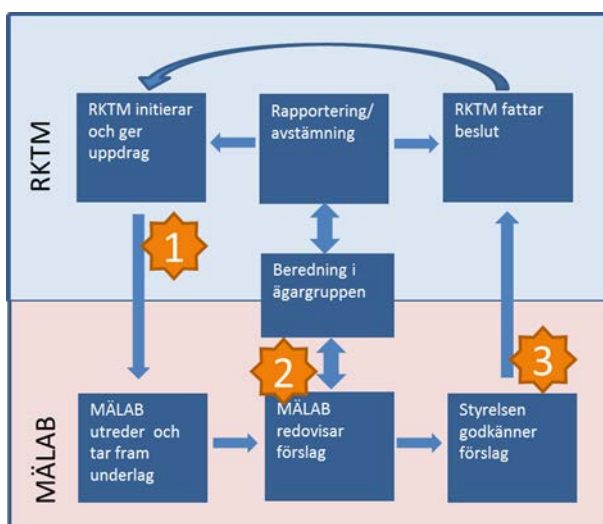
RKTM

RKTM initierar och ger uppdrag

Rapportering/ avstämning

RKTM fattar beslut

1

Beredning i ägargruppen

2

3

MÄLAB

MÄLAB utreder och tar fram underlag

MÄLAB redovisar förslag

Styrelsen godkänner förslag